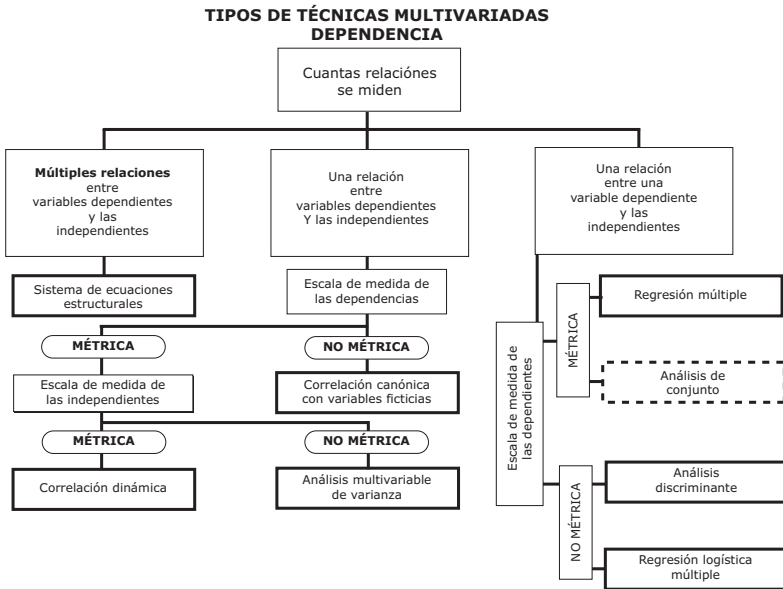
TIPOS DE TÉCNICAS MULTIVARIADAS
DEPENDENCIA

Cuantas relaciónes se miden

Múltiples relaciones entre variables dependientes y las independientes

Una relación entre variables dependientes Y las independientes

Una relación entre una variable dependiente y las independientes

Sistema de ecuaciones estructurales

Escala de medida de las dependencias

MÉTRICA

NO MÉTRICA

Escala de medida de las independientes

Correlación canónica con variables ficticias

MÉTRICA

NO MÉTRICA

Correlación dinámica

Análisis multivariable de varianza

Escala de medida de las dependientes

MÉTRICA

Regresión múltiple

Análisis de conjunto

NO MÉTRICA

Análisis discriminante

Regresión logística múltiple